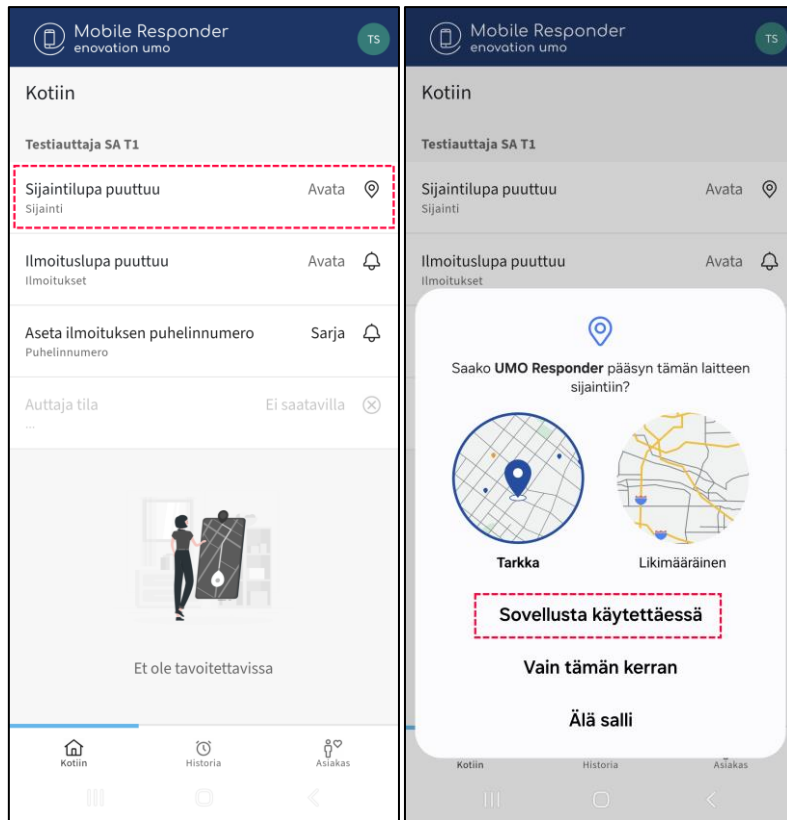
Mobile Responder
enovation umo

TS

Kotiin

Testiauttaja SA T1

Sijaintilupa puuttuu
Sijainti
Avata

Ilmoituslupa puuttuu
Ilmoitukset
Avata

Aseta ilmoituksen puhelinnumero
Puhelinnumero
Sarja

Auttaja tila
...
Ei saatavilla

Et ole tavoitettavissa

Kotiin
Historia
Asiakas

Mobile Responder
enovation umo

TS

Kotiin

Testiauttaja SA T1

Sijaintilupa puuttuu
Sijainti
Avata

Ilmoituslupa puuttuu
Ilmoitukset
Avata

Saako **UMO Responder** pääsyn tämän laitteen sijaintiin?

Tarkka

Likimääräinen

Sovellusta käytettäessä

Vain tämän kerran

Älä salli

Kotiin
Historia
Asiakas